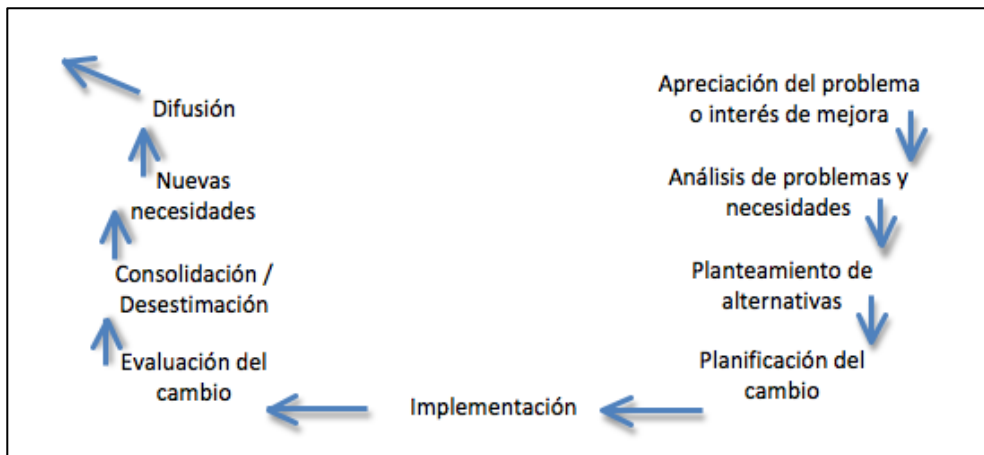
Apreciación del problema o interés de mejora

Análisis de problemas y necesidades

Planteamiento de alternativas

Planificación del cambio

Implementación

Evaluación del cambio

Consolidación / Desestimación

Nuevas necesidades

Difusión